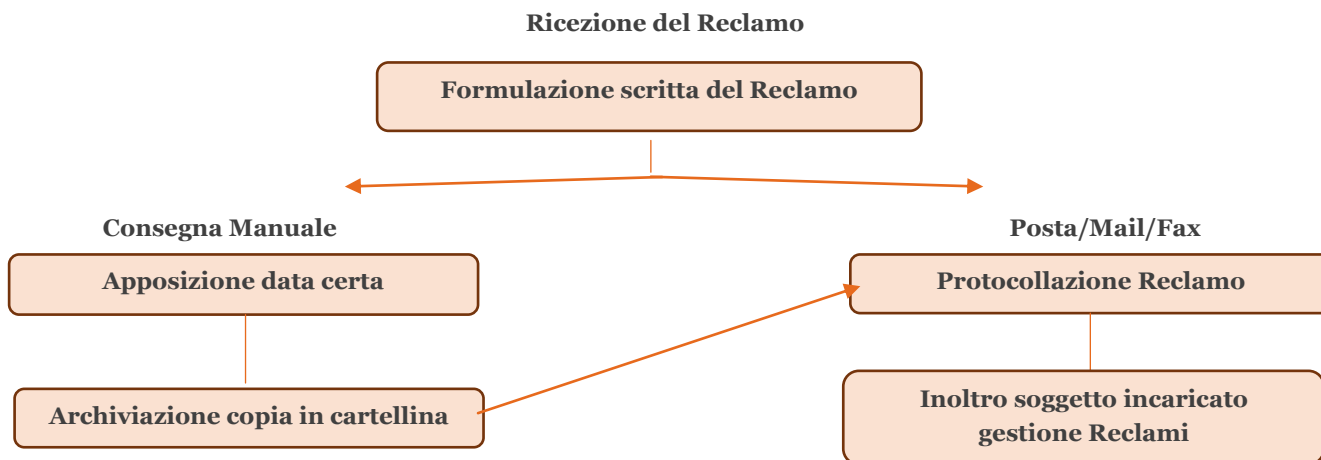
Ricezione del Reclamo

Formulazione scritta del Reclamo

Consegna Manuale

Apposizione data certa

Archiviazione copia in cartellina

Posta/Mail/Fax

Protocollazione Reclamo

Inoltro soggetto incaricato gestione Reclami